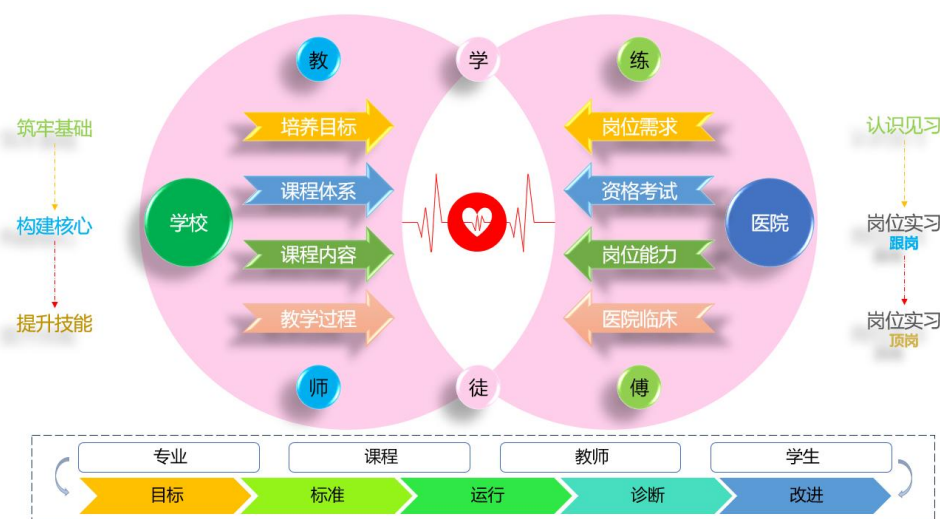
筑牢基础

构建核心

提升技能

教

学

练

学校

培养目标

课程体系

课程内容

教学过程

岗位需求

资格考试

岗位能力

医院临床

医院

师

徒

傅

认识见习

岗位实习
跟岗

岗位实习
顶岗

专业

课程

教师

学生

目标

标准

运行

诊断

改进